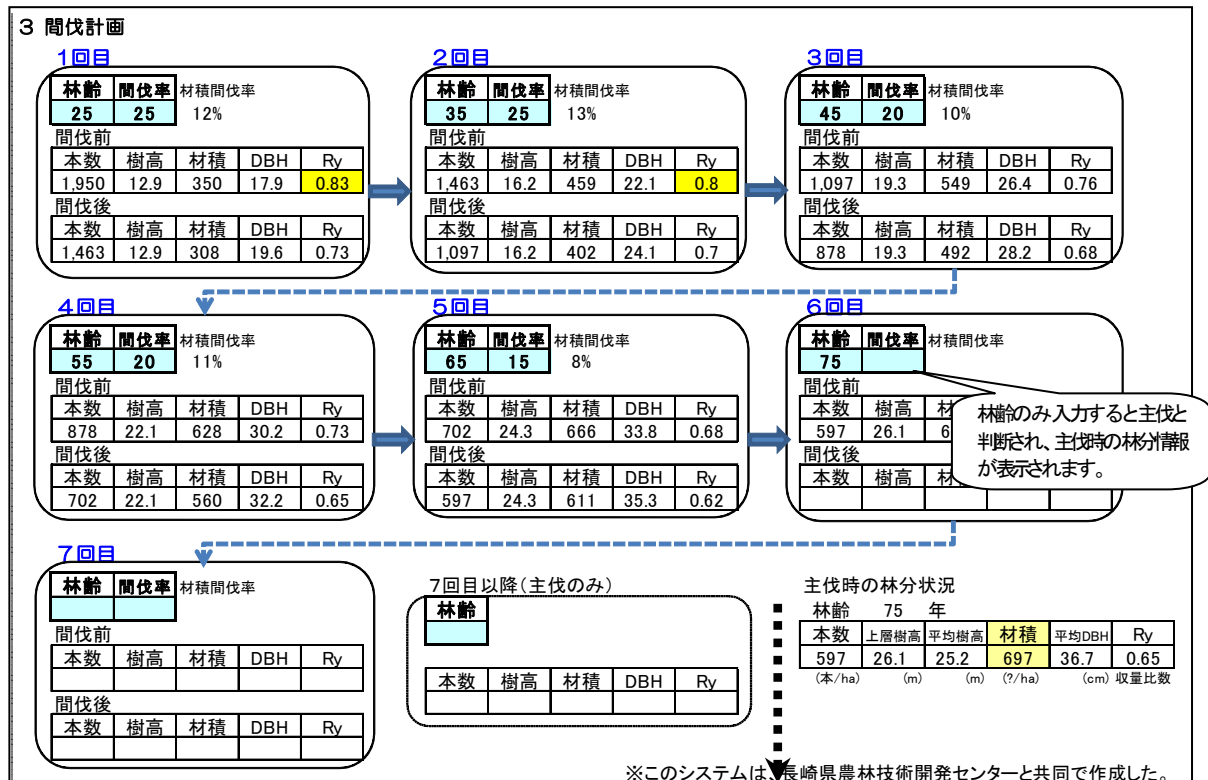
3 間伐計画

1回目

| 林齢 | 間伐率 |
|---|---|
| 25 | 25 |

材積間伐率 12%

間伐前

| 本数 | 樹高 | 材積 | DBH | Ry |
|---|---|---|---|---|
| 1,950 | 12.9 | 350 | 17.9 | 0.83 |

間伐後

| 本数 | 樹高 | 材積 | DBH | Ry |
|---|---|---|---|---|
| 1,463 | 12.9 | 308 | 19.6 | 0.73 |

2回目

| 林齢 | 間伐率 |
|---|---|
| 35 | 25 |

材積間伐率 13%

間伐前

| 本数 | 樹高 | 材積 | DBH | Ry |
|---|---|---|---|---|
| 1,463 | 16.2 | 459 | 22.1 | 0.8 |

間伐後

| 本数 | 樹高 | 材積 | DBH | Ry |
|---|---|---|---|---|
| 1,097 | 16.2 | 402 | 24.1 | 0.7 |

3回目

| 林齢 | 間伐率 |
|---|---|
| 45 | 20 |

材積間伐率 10%

間伐前

| 本数 | 樹高 | 材積 | DBH | Ry |
|---|---|---|---|---|
| 1,097 | 19.3 | 549 | 26.4 | 0.76 |

間伐後

| 本数 | 樹高 | 材積 | DBH | Ry |
|---|---|---|---|---|
| 878 | 19.3 | 492 | 28.2 | 0.68 |

4回目

| 林齢 | 間伐率 |
|---|---|
| 55 | 20 |

材積間伐率 11%

間伐前

| 本数 | 樹高 | 材積 | DBH | Ry |
|---|---|---|---|---|
| 878 | 22.1 | 628 | 30.2 | 0.73 |

間伐後

| 本数 | 樹高 | 材積 | DBH | Ry |
|---|---|---|---|---|
| 702 | 22.1 | 560 | 32.2 | 0.65 |

5回目

| 林齢 | 間伐率 |
|---|---|
| 65 | 15 |

材積間伐率 8%

間伐前

| 本数 | 樹高 | 材積 | DBH | Ry |
|---|---|---|---|---|
| 702 | 24.3 | 666 | 33.8 | 0.68 |

間伐後

| 本数 | 樹高 | 材積 | DBH | Ry |
|---|---|---|---|---|
| 597 | 24.3 | 611 | 35.3 | 0.62 |

6回目

| 林齢 | 間伐率 |
|---|---|
| 75 | |

材積間伐率

間伐前

| 本数 | 樹高 | 材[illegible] |
|---|---|---|
| 597 | 26.1 | 6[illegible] |

間伐後

| 本数 | 樹高 | 材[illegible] |
|---|---|---|
| | | |

林齢のみ入力すると主伐と判断され、主伐時の林分情報が表示されます。

7回目

| 林齢 | 間伐率 |
|---|---|
| | |

材積間伐率

間伐前

| 本数 | 樹高 | 材積 | DBH | Ry |
|---|---|---|---|---|
| | | | | |

間伐後

| 本数 | 樹高 | 材積 | DBH | Ry |
|---|---|---|---|---|
| | | | | |

7回目以降(主伐のみ)

林齢

| 本数 | 樹高 | 材積 | DBH | Ry |
|---|---|---|---|---|
| | | | | |

主伐時の林分状況

林齢 75 年

| 本数 | 上層樹高 | 平均樹高 | 材積 | 平均DBH | Ry |
|---|---|---|---|---|---|
| 597 | 26.1 | 25.2 | 697 | 36.7 | 0.65 |
| (本/ha) | (m) | (m) | (?/ha) | (cm) | 収量比数 |

※このシステムは長崎県農林技術開発センターと共同で作成した。